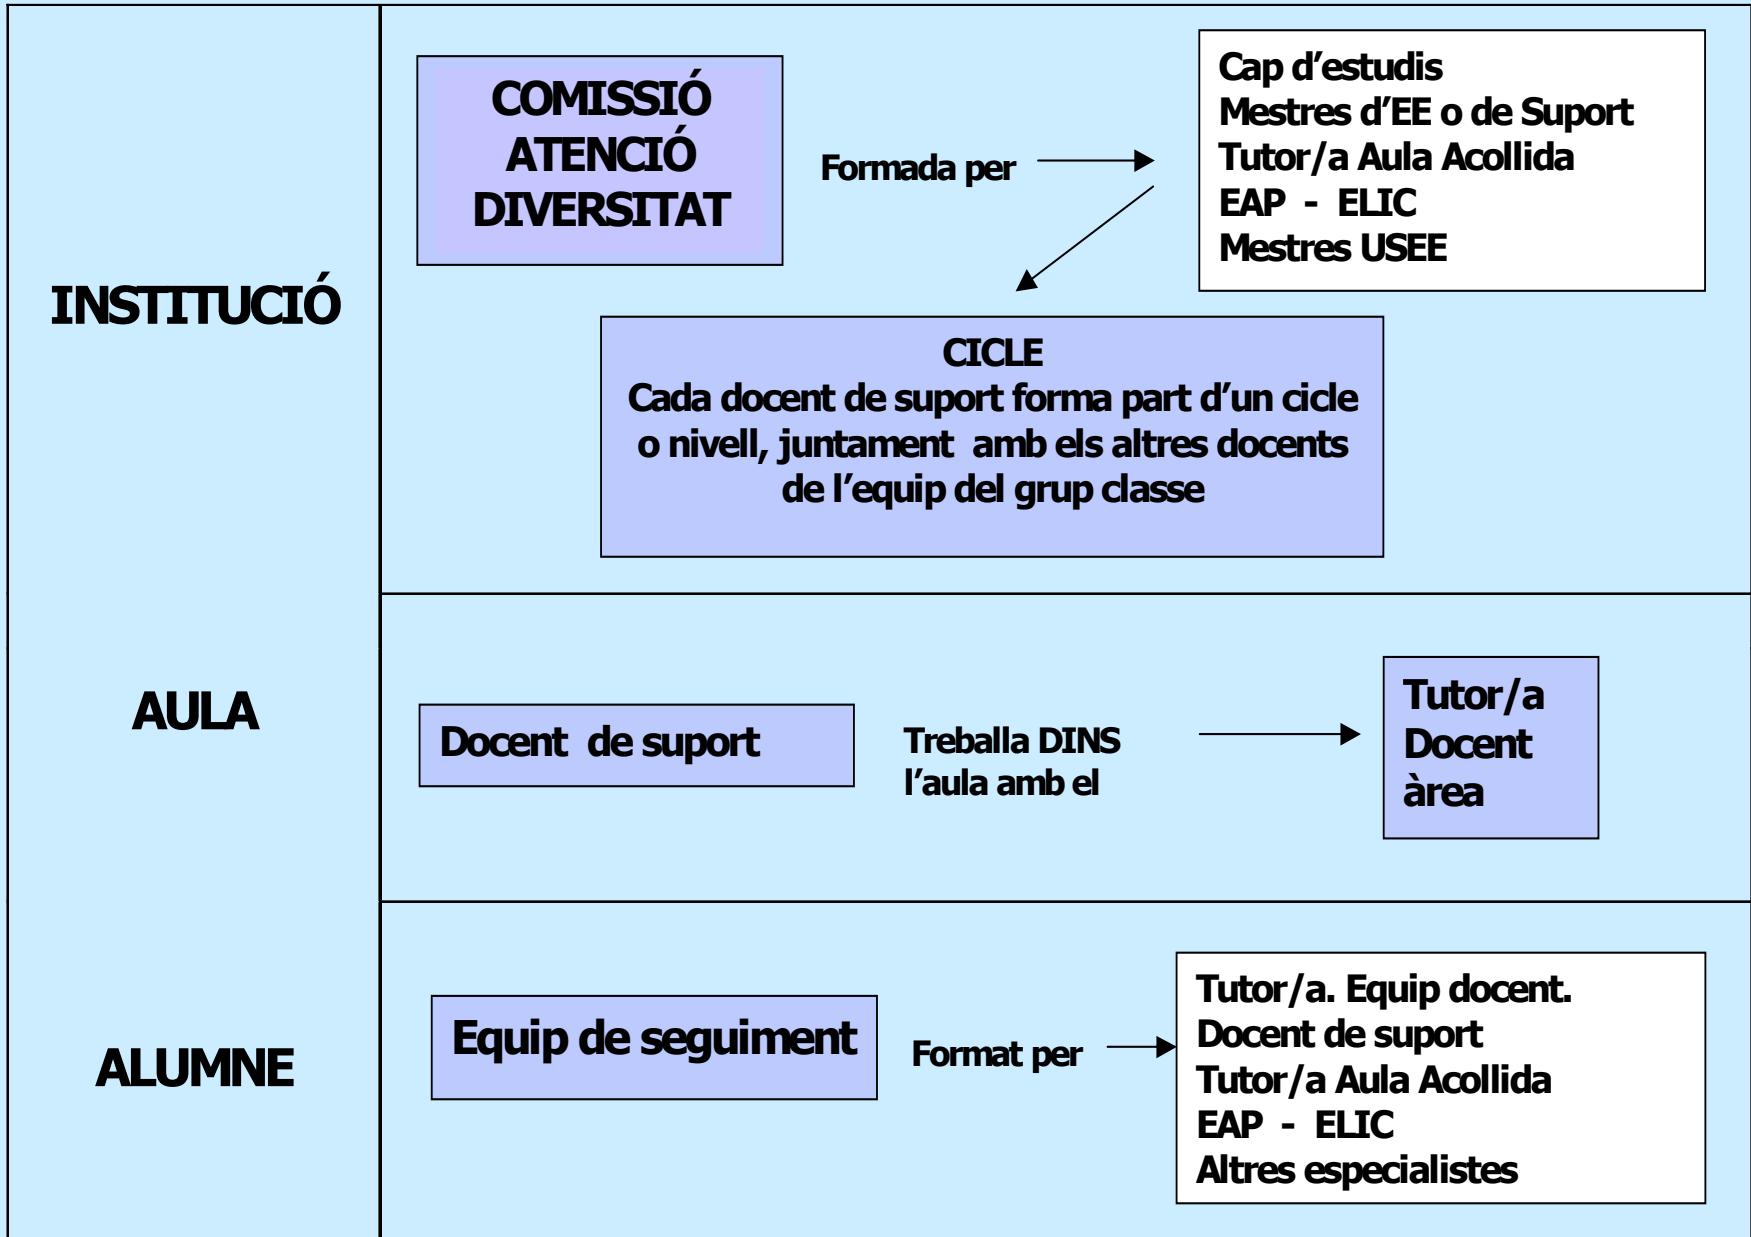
INSTITUCIÓ

COMISSIÓ ATENCIÓ DIVERSITAT

Formada per

Cap d'estudis
Mestres d'EE o de Suport
Tutor/a Aula Acollida
EAP - ELIC
Mestres USEE

CICLE
Cada docent de suport forma part d'un cicle o nivell, juntament amb els altres docents de l'equip del grup classe

AULA

Docent de suport

Treballa DINS l'aula amb el

Tutor/a
Docent
àrea

ALUMNE

Equip de seguiment

Format per

Tutor/a. Equip docent.
Docent de suport
Tutor/a Aula Acollida
EAP - ELIC
Altres especialistes